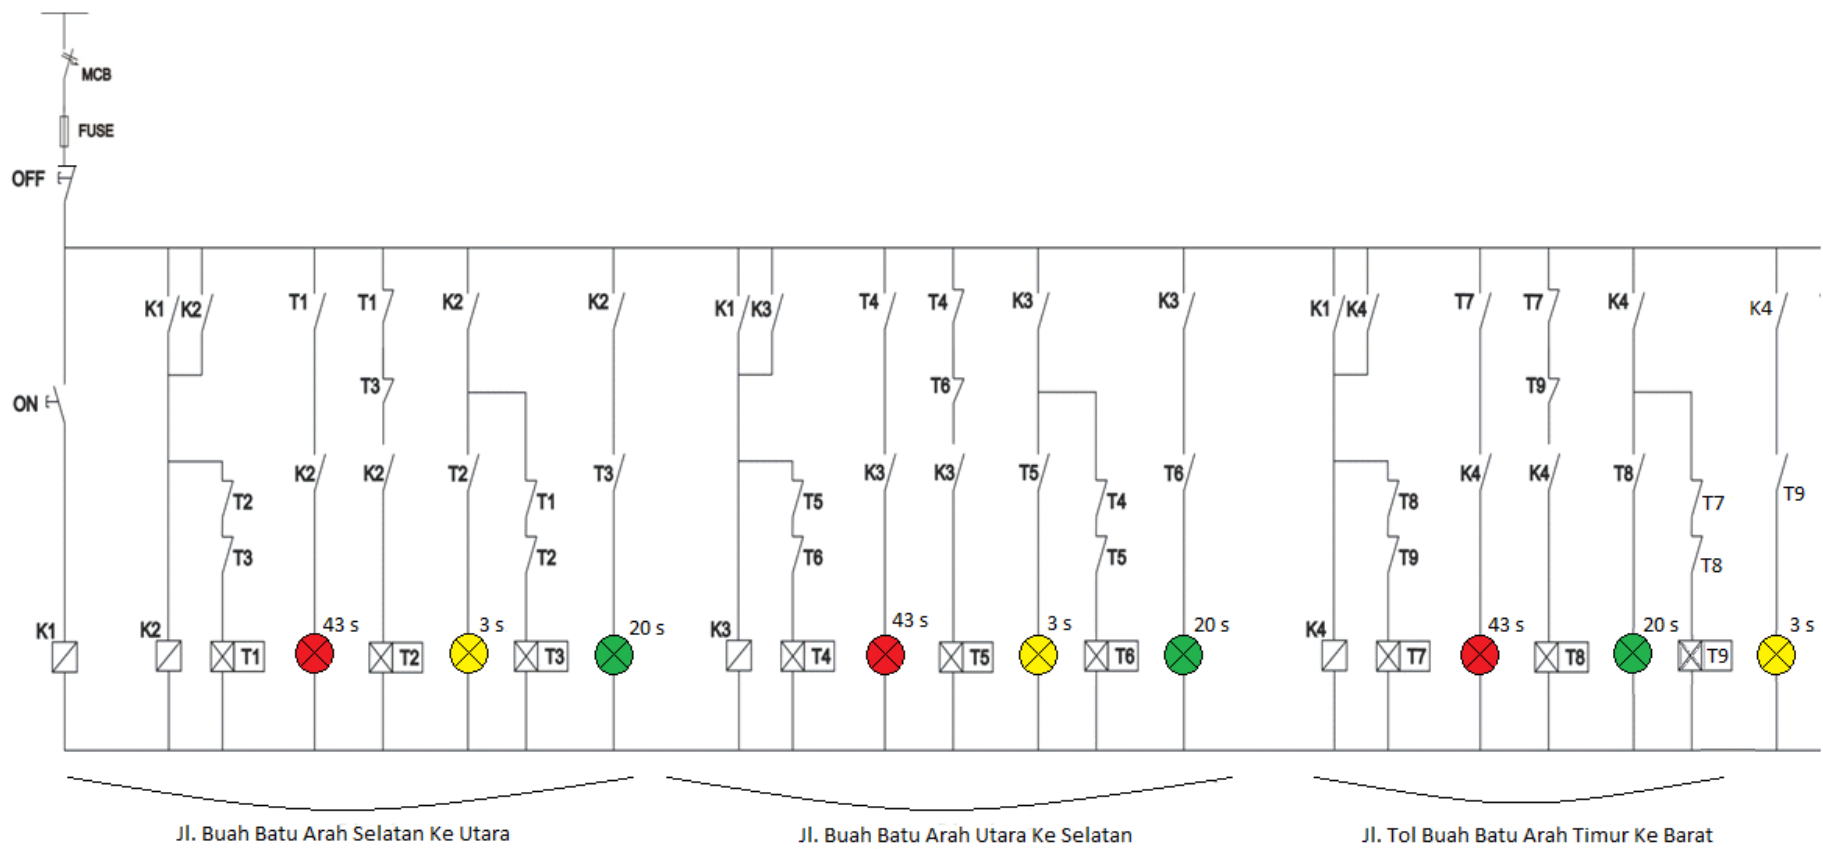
MCB
FUSE
OFF
ON

K1 K2 T1 T1 K2 K2
T3
T2 K2 K2 T2 T1 T3
T3 T2
K1 K2 T1 43 s T2 3 s T3 20 s

K1 K3 T4 T4 K3 K3
T6
T5 K3 K3 T5 T4 T6
T6 T5
K3 T4 43 s T5 3 s T6 20 s

K1 K4 T7 T7 K4 K4
T9
T8 K4 K4 T8 T7 T9
T9 T8
K4 T7 43 s T8 20 s T9 3 s

Jl. Buah Batu Arah Selatan Ke Utara
Jl. Buah Batu Arah Utara Ke Selatan
Jl. Tol Buah Batu Arah Timur Ke Barat